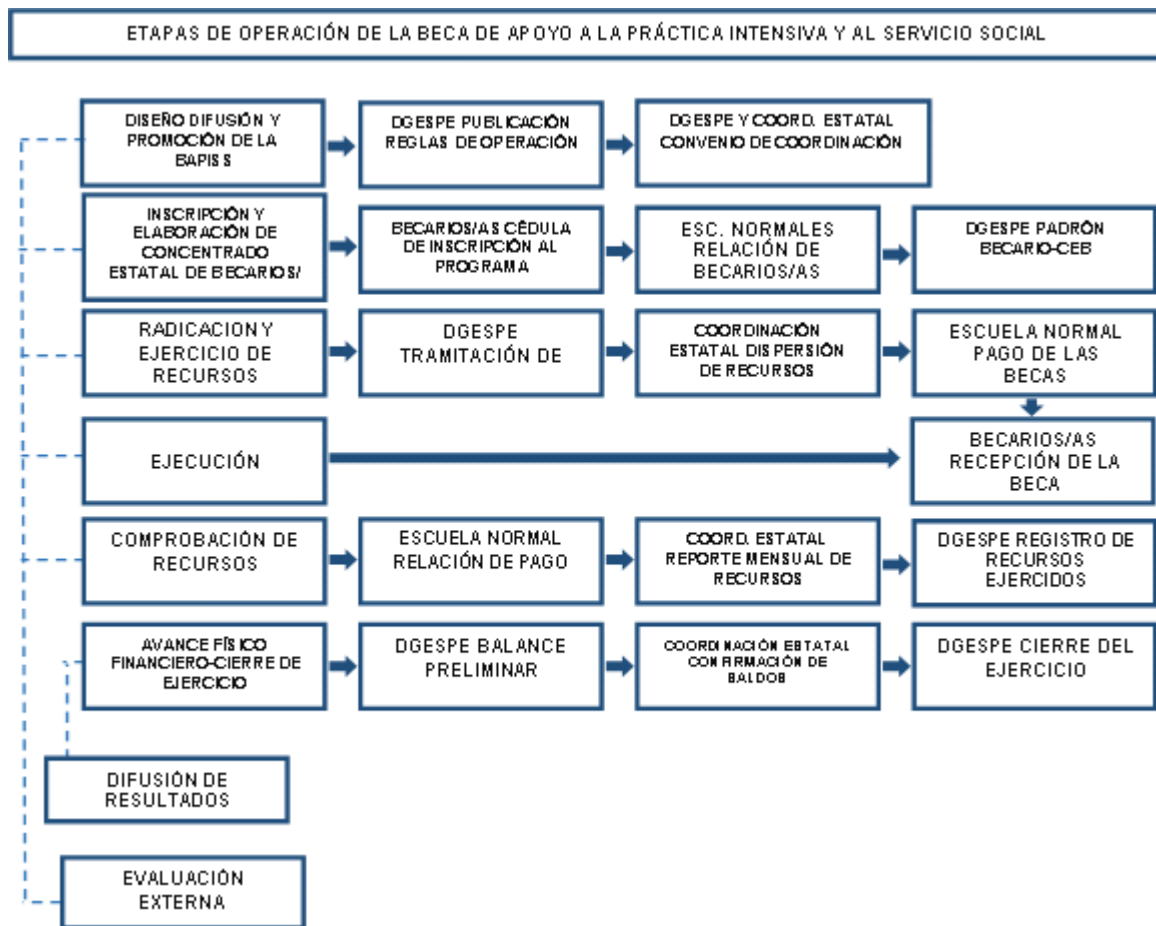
ETAPAS DE OPERACIÓN DE LA BECA DE APOYO A LA PRÁCTICA INTENSIVA Y AL SERVICIO SOCIAL

DISEÑO DIFUSIÓN Y PROMOCIÓN DE LA BAPISS

DGESPE PUBLICACIÓN REGLAS DE OPERACIÓN

DGESPE Y COORD. ESTATAL CONVENIO DE COORDINACIÓN

INSCRIPCIÓN Y ELABORACIÓN DE CONCENTRADO ESTATAL DE BECARIOS/

BECARIOS/AS CÉDULA DE INSCRIPCIÓN AL PROGRAMA

ESC. NORMALES RELACIÓN DE BECARIOS/AS

DGESPE PADRÓN BECARIO-CEB

RADICACION Y EJERCICIO DE RECURSOS

DGESPE TRAMITACIÓN DE

COORDINACIÓN ESTATAL DISPERSIÓN DE RECURSOS

ESCUELA NORMAL PAGO DE LAS BECAS

EJECUCIÓN

BECARIOS/AS RECEPCIÓN DE LA BECA

COMPROBACIÓN DE RECURSOS

ESCUELA NORMAL RELACIÓN DE PAGO

COORD. ESTATAL REPORTE MENSUAL DE RECURSOS

DGESPE REGISTRO DE RECURSOS EJERCIDOS

AVANCE FÍSICO FINANCIERO-CIERRE DE EJERCICIO

DGESPE BALANCE PRELIMINAR

COORDINACIÓN ESTATAL CONFIRMACIÓN DE SALDOS

DGESPE CIERRE DEL EJERCICIO

DIFUSIÓN DE RESULTADOS

EVALUACIÓN EXTERNA